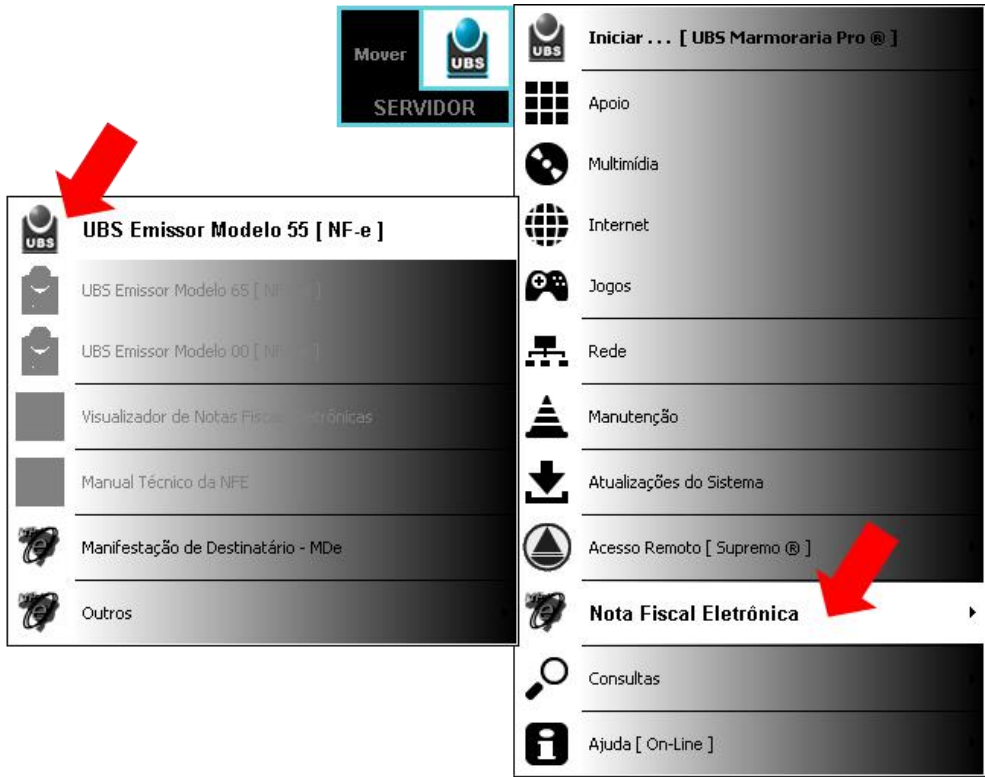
Mover
UBS
SERVIDOR

UBS
Iniciar . . . [ UBS Marmoraria Pro ® ]
Apoio
Multimídia
Internet
Jogos
Rede
Manutenção
Atualizações do Sistema
Acesso Remoto [ Supremo ® ]
Nota Fiscal Eletrônica
Consultas
Ajuda [ On-Line ]

UBS
UBS Emissor Modelo 55 [ NF-e ]
UBS Emissor Modelo 65 [ NF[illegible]
UBS Emissor Modelo 00 [ NF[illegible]
Visualizador de Notas Fisca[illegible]etrônicas
Manual Técnico da NFE
Manifestação de Destinatário - MDe
Outros